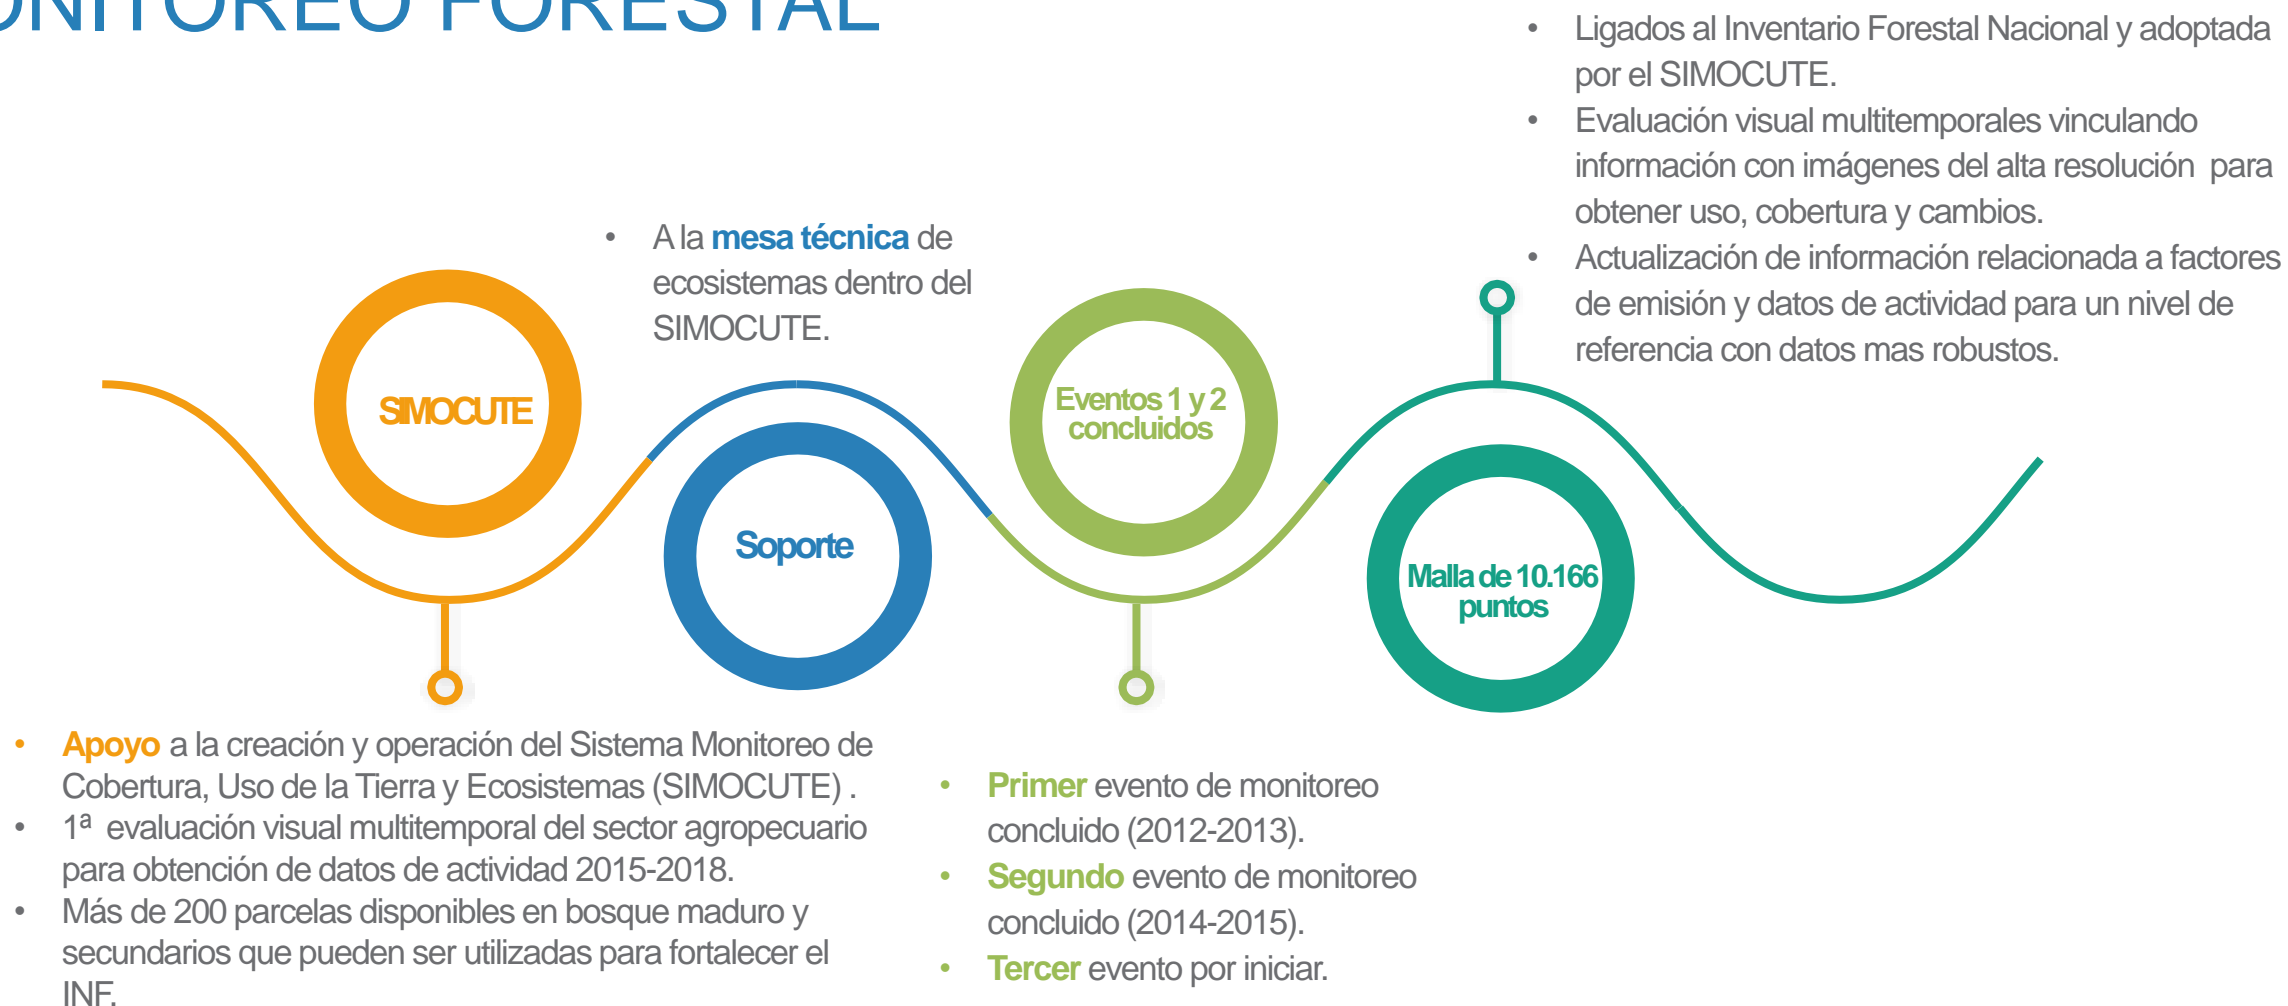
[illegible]NITOREO FORESTAL

- Ligados al Inventario Forestal Nacional y adoptada por el SIMOCUTE.
- Evaluación visual multitemporales vinculando información con imágenes del alta resolución para obtener uso, cobertura y cambios.
- Actualización de información relacionada a factores de emisión y datos de actividad para un nivel de referencia con datos mas robustos.

- A la **mesa técnica** de ecosistemas dentro del SIMOCUTE.

SIMOCUTE

Soporte

Eventos 1 y 2 concluidos

Malla de 10.166 puntos

- **Apoyo** a la creación y operación del Sistema Monitoreo de Cobertura, Uso de la Tierra y Ecosistemas (SIMOCUTE) .
- 1ª evaluación visual multitemporal del sector agropecuario para obtención de datos de actividad 2015-2018.
- Más de 200 parcelas disponibles en bosque maduro y secundarios que pueden ser utilizadas para fortalecer el INF.

- **Primer** evento de monitoreo concluido (2012-2013).
- **Segundo** evento de monitoreo concluido (2014-2015).
- **Tercer** evento por iniciar.